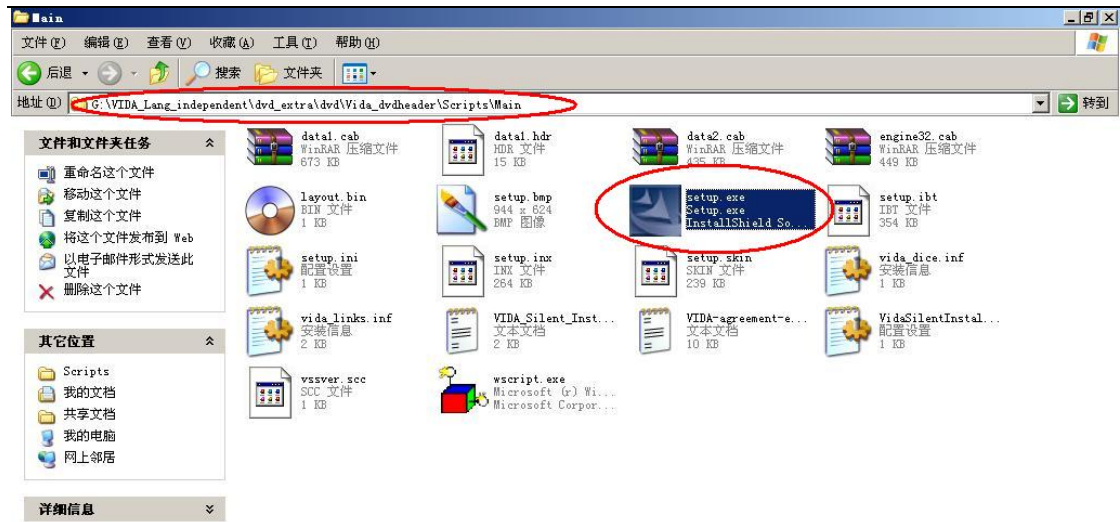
Main

文件(F) 编辑(E) 查看(V) 收藏(A) 工具(T) 帮助(H)

后退 搜索 文件夹

地址(D) G:\VIDA_Lang_independent\dvd_extra\dvd\Vida_dvdheader\Scripts\Main 转到

文件和文件夹任务
重命名这个文件
移动这个文件
复制这个文件
将这个文件发布到 Web
以电子邮件形式发送此文件
删除这个文件

其它位置
Scripts
我的文档
共享文档
我的电脑
网上邻居

详细信息

data1.cab
WinRAR 压缩文件
673 KB

data1.hdr
HDR 文件
15 KB

data2.cab
WinRAR 压缩文件
435 KB

engine32.cab
WinRAR 压缩文件
449 KB

layout.bin
BIN 文件
1 KB

setup.bmp
944 x 624
BMP 图像

setup.exe
Setup.exe
InstallShield So...

setup.ibt
IBT 文件
354 KB

setup.ini
配置设置
1 KB

setup.inx
INX 文件
264 KB

setup.skin
SKIN 文件
239 KB

vida_dice.inf
安装信息
1 KB

vida_links.inf
安装信息
2 KB

VIDA_Silent_Inst...
文本文档
2 KB

VIDA-agreement-e...
文本文档
10 KB

VidaSilentInstal...
配置设置
1 KB

vssver.scc
SCC 文件
1 KB

wscript.exe
Microsoft (r) Wi...
Microsoft Corpor...